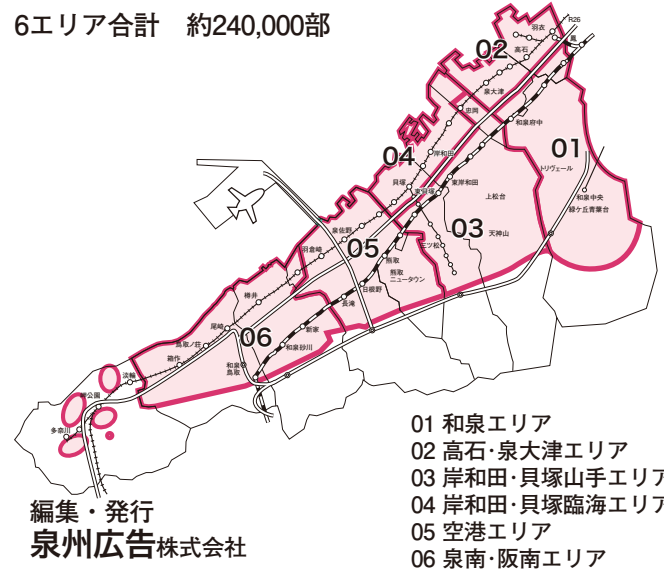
6エリア合計　約240,000部

02
羽衣
高石
R26
鳳
泉大津
忠岡
和泉府中
01
04
岸和田
トリヴェール
東岸和田
貝塚
上松台
和泉中央
緑ケ丘青葉台
03
天神山
泉佐野
二ツ松
羽倉崎
05
熊取
熊取ニュータウン
樽井
日根野
長滝
尾崎
06
新家
鳥取ノ荘
和泉砂川
箱作
和泉鳥取
淡輪
みさき公園
多奈川

01 和泉エリア
02 高石・泉大津エリア
03 岸和田・貝塚山手エリア
04 岸和田・貝塚臨海エリア
05 空港エリア
06 泉南・阪南エリア

編集・発行
泉州広告株式会社